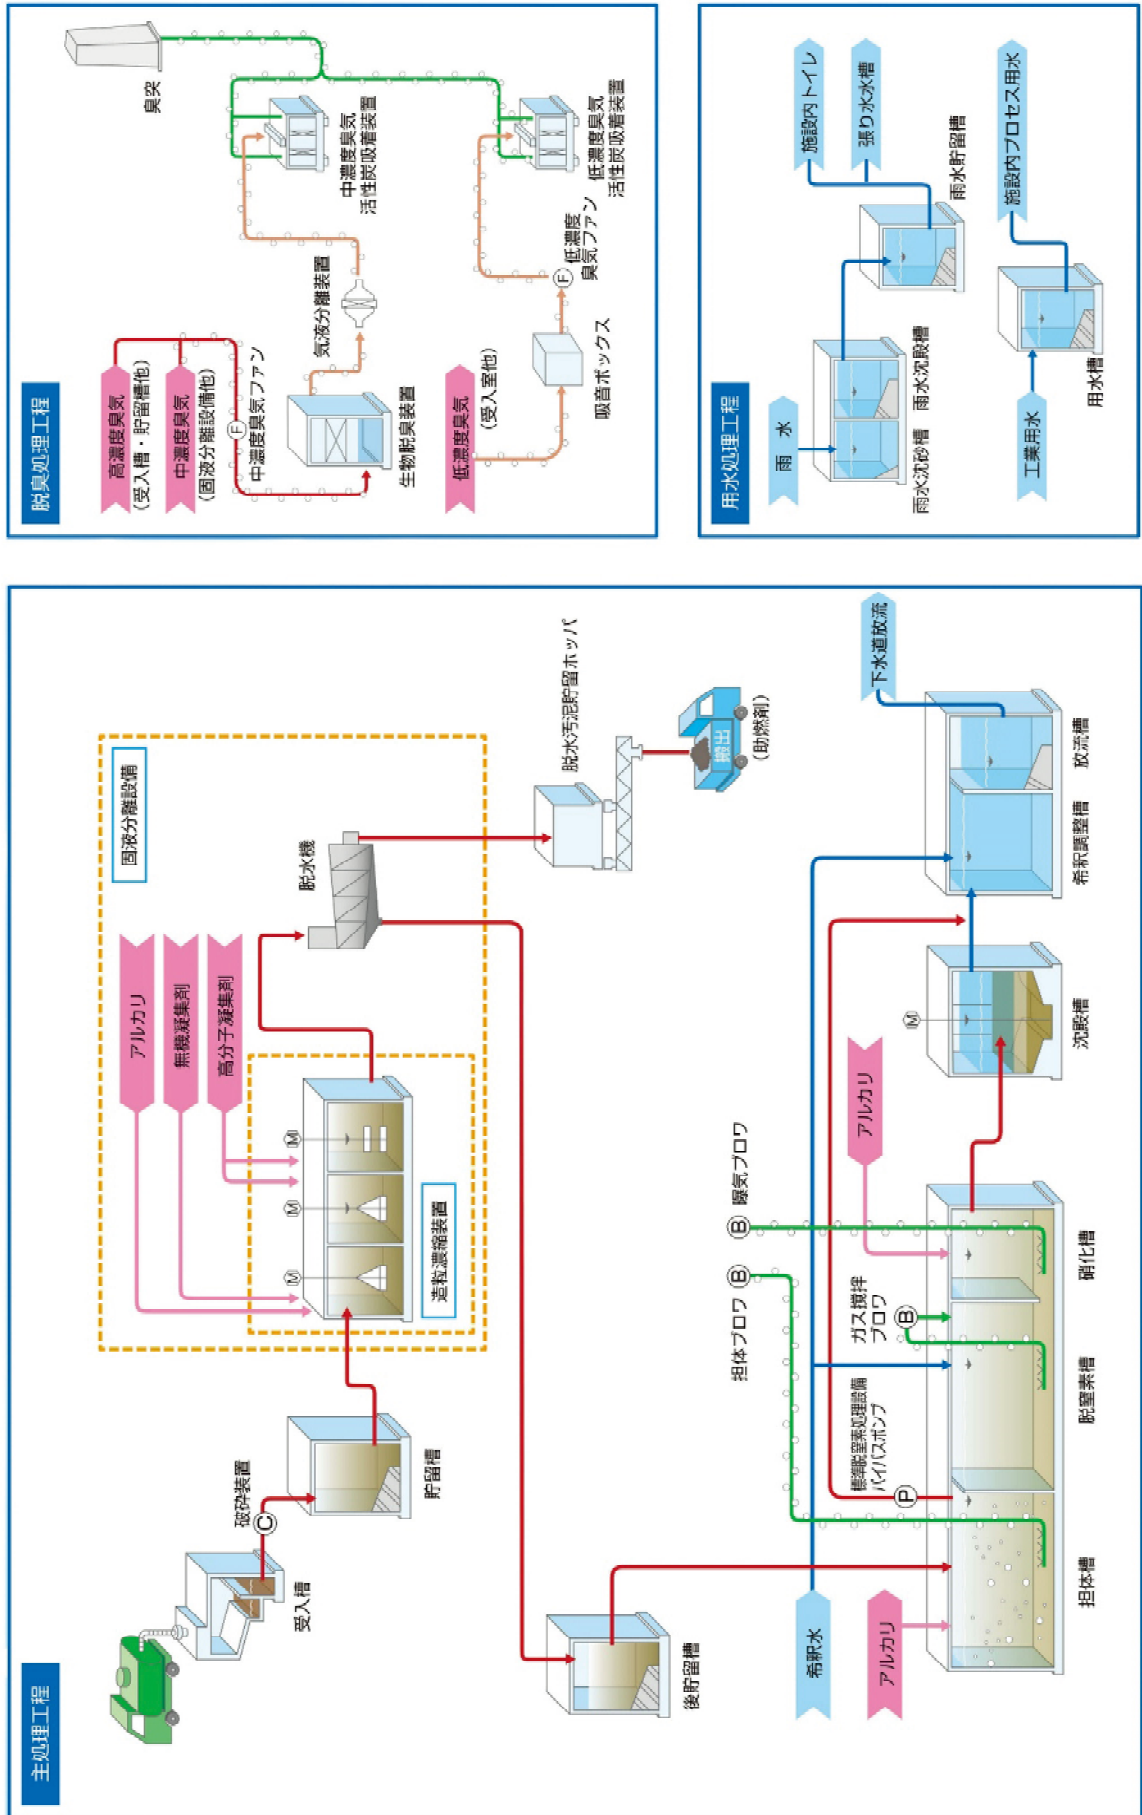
脱臭処理工程

臭突

中濃度臭気活性炭吸着装置

低濃度臭気活性炭吸着装置

気液分離装置

低濃度臭気ファン

高濃度臭気（受入槽・貯留槽他）

中濃度臭気（固液分離設備他）

中濃度臭気ファン

生物脱臭装置

低濃度臭気（受入室他）

吸音ボックス

用水処理工程

施設内トイレ

張り水水槽

雨水貯留槽

施設内プロセス用水

雨水

雨水沈砂槽

雨水沈殿槽

工業用水

用水槽

主処理工程

受入槽

破砕装置

貯留槽

アルカリ

無機凝集剤

高分子凝集剤

固液分離設備

造粒濃縮装置

脱水機

脱水汚泥貯留ホッパ

搬出

（助燃剤）

後貯留槽

希釈水

アルカリ

担体ブロワ

担体槽

標準脱窒素処理設備バイパスポンプ

ガス撹拌ブロワ

脱窒素槽

曝気ブロワ

硝化槽

アルカリ

沈殿槽

希釈調整槽

放流槽

下水道放流